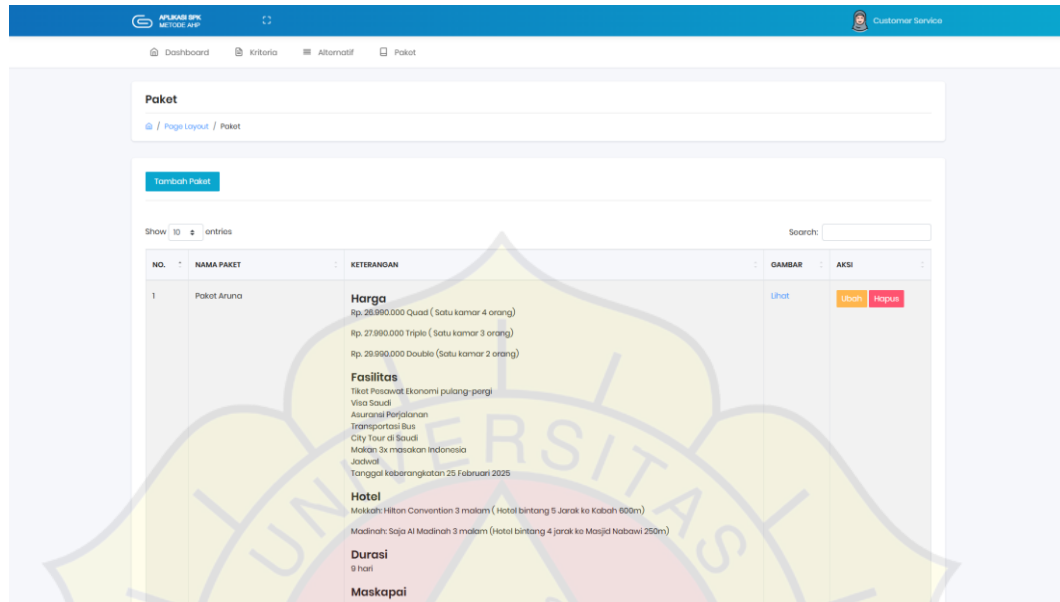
APLIKASI SPK
METODE AHP

Customer Service

Dashboard Kriteria Alternatif Paket

Paket

/ Page Layout / Paket

Tambah Paket

Show 10 entries

Search:

| NO. | NAMA PAKET | KETERANGAN | GAMBAR | AKSI |
|---|---|---|---|---|
| 1 | Paket Aruna | **Harga** Rp. 26.990.000 Quad ( Satu kamar 4 orang) Rp. 27.990.000 Triple ( Satu kamar 3 orang) Rp. 29.990.000 Double (Satu kamar 2 orang) **Fasilitas** Tiket Pesawat Ekonomi pulang-pergi Visa Saudi Asuransi Perjalanan Transportasi Bus City Tour di Saudi Makan 3x masakan Indonesia Jadwal Tanggal keberangkatan 25 Februari 2025 **Hotel** Mekkah: Hilton Convention 3 malam ( Hotel bintang 5 Jarak ke Kabah 600m) Madinah: Saja Al Madinah 3 malam (Hotel bintang 4 jarak ke Masjid Nabawi 250m) **Durasi** 9 hari **Maskapai** | Lihat | Ubah Hapus |

UNIVERSITAS